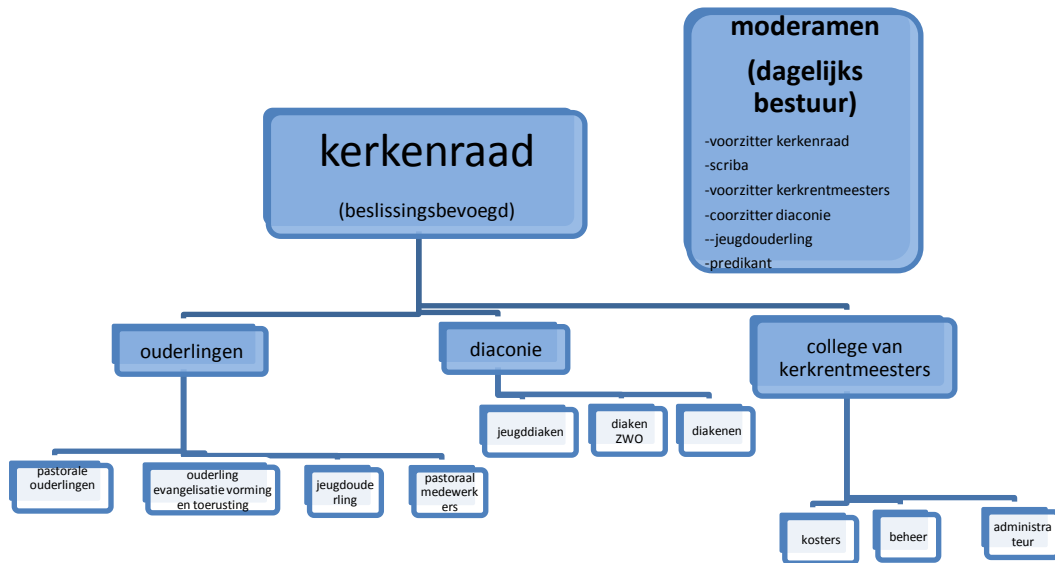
moderamen

(dagelijks bestuur)

-voorzitter kerkenraad
-scriba
-voorzitter kerkrentmeesters
-coorzitter diaconie
--jeugdouderling
-predikant

kerkenraad

(beslissingsbevoegd)

ouderlingen

diaconie

college van kerkrentmeesters

pastorale ouderlingen

ouderling evangelisatie vorming en toerusting

jeugdouderling

pastoraal medewerkers

jeugddiaken

diaken ZWO

diakenen

kosters

beheer

administrateur